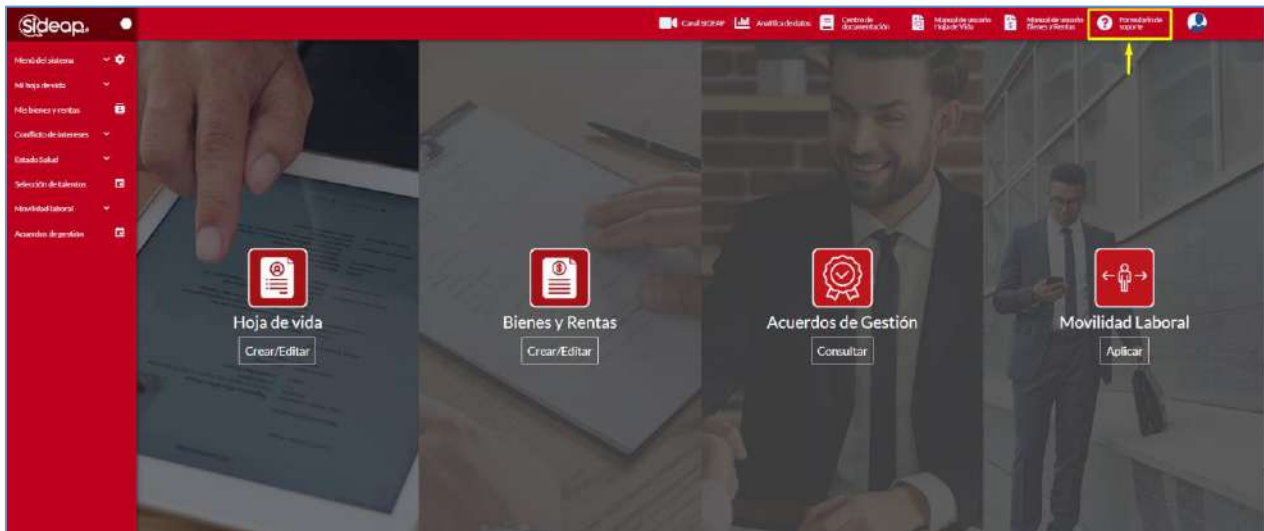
Sideap.

Canal SIDEAP
Analítica de datos
Centro de documentación
Manual de usuario Hoja de Vida
Manual de usuario Bienes y Rentas
Formulario de soporte

Menú del sistema
Mi hoja de vida
Mis bienes y rentas
Conflicto de intereses
Estado Salud
Selección de talentos
Movilidad laboral
Acuerdos de gestión

Hoja de vida
Crear/Editar

Bienes y Rentas
Crear/Editar

Acuerdos de Gestión
Consultar

Movilidad Laboral
Aplicar